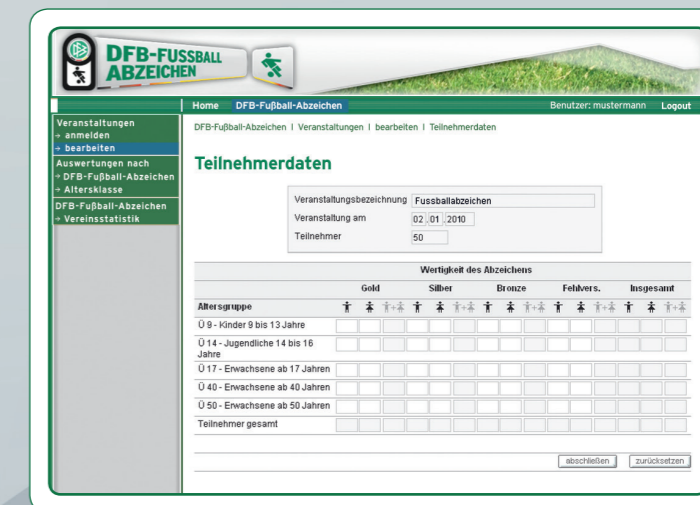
DFB-FUSSBALL ABZEICHEN

Home DFB-Fußball-Abzeichen Benutzer: mustermann Logout

Veranstaltungen
→ anmelden
→ bearbeiten
Auswertungen nach
→ DFB-Fußball-Abzeichen
→ Altersklasse
DFB-Fußball-Abzeichen
→ Vereinsstatistik

DFB-Fußball-Abzeichen | Veranstaltungen | bearbeiten | Teilnehmerdaten

Teilnehmerdaten

| Veranstaltungsbezeichnung | Fussballabzeichen |
|---|---|
| Veranstaltung am | 02 . 01 . 2010 |
| Teilnehmer | 50 |

Wertigkeit des Abzeichens

| Altersgruppe | Gold | | | Silber | | | Bronze | | | Fehlvers. | | | Insgesamt | | |
|---|---|---|---|---|---|---|---|---|---|---|---|---|---|---|---|
| Ü 9 - Kinder 9 bis 13 Jahre | | | | | | | | | | | | | | | |
| Ü 14 - Jugendliche 14 bis 16 Jahre | | | | | | | | | | | | | | | |
| Ü 17 - Erwachsene ab 17 Jahren | | | | | | | | | | | | | | | |
| Ü 40 - Erwachsene ab 40 Jahren | | | | | | | | | | | | | | | |
| Ü 50 - Erwachsene ab 50 Jahren | | | | | | | | | | | | | | | |
| Teilnehmer gesamt | | | | | | | | | | | | | | | |

abschließen zurücksetzen